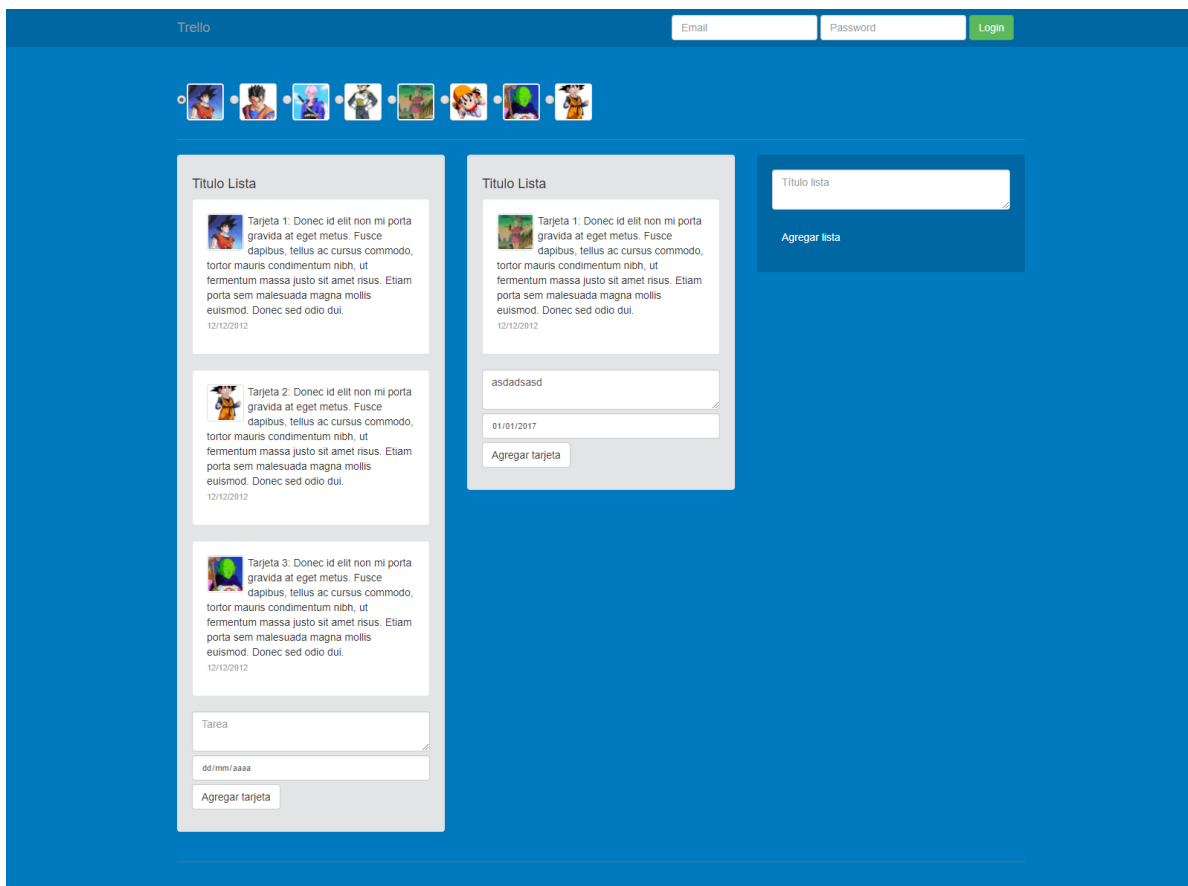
Trello

Email
Password
Login

Titulo Lista

Tarjeta 1: Donec id elit non mi porta gravida at eget metus. Fusce dapibus, tellus ac cursus commodo, tortor mauris condimentum nibh, ut fermentum massa justo sit amet risus. Etiam porta sem malesuada magna mollis euismod. Donec sed odio dui.
12/12/2012

Tarjeta 2: Donec id elit non mi porta gravida at eget metus. Fusce dapibus, tellus ac cursus commodo, tortor mauris condimentum nibh, ut fermentum massa justo sit amet risus. Etiam porta sem malesuada magna mollis euismod. Donec sed odio dui.
12/12/2012

Tarjeta 3: Donec id elit non mi porta gravida at eget metus. Fusce dapibus, tellus ac cursus commodo, tortor mauris condimentum nibh, ut fermentum massa justo sit amet risus. Etiam porta sem malesuada magna mollis euismod. Donec sed odio dui.
12/12/2012

Tarea
dd/mm/aaaa
Agregar tarjeta

Titulo Lista

Tarjeta 1: Donec id elit non mi porta gravida at eget metus. Fusce dapibus, tellus ac cursus commodo, tortor mauris condimentum nibh, ut fermentum massa justo sit amet risus. Etiam porta sem malesuada magna mollis euismod. Donec sed odio dui.
12/12/2012

asdadsasd
01/01/2017
Agregar tarjeta

Título lista
Agregar lista